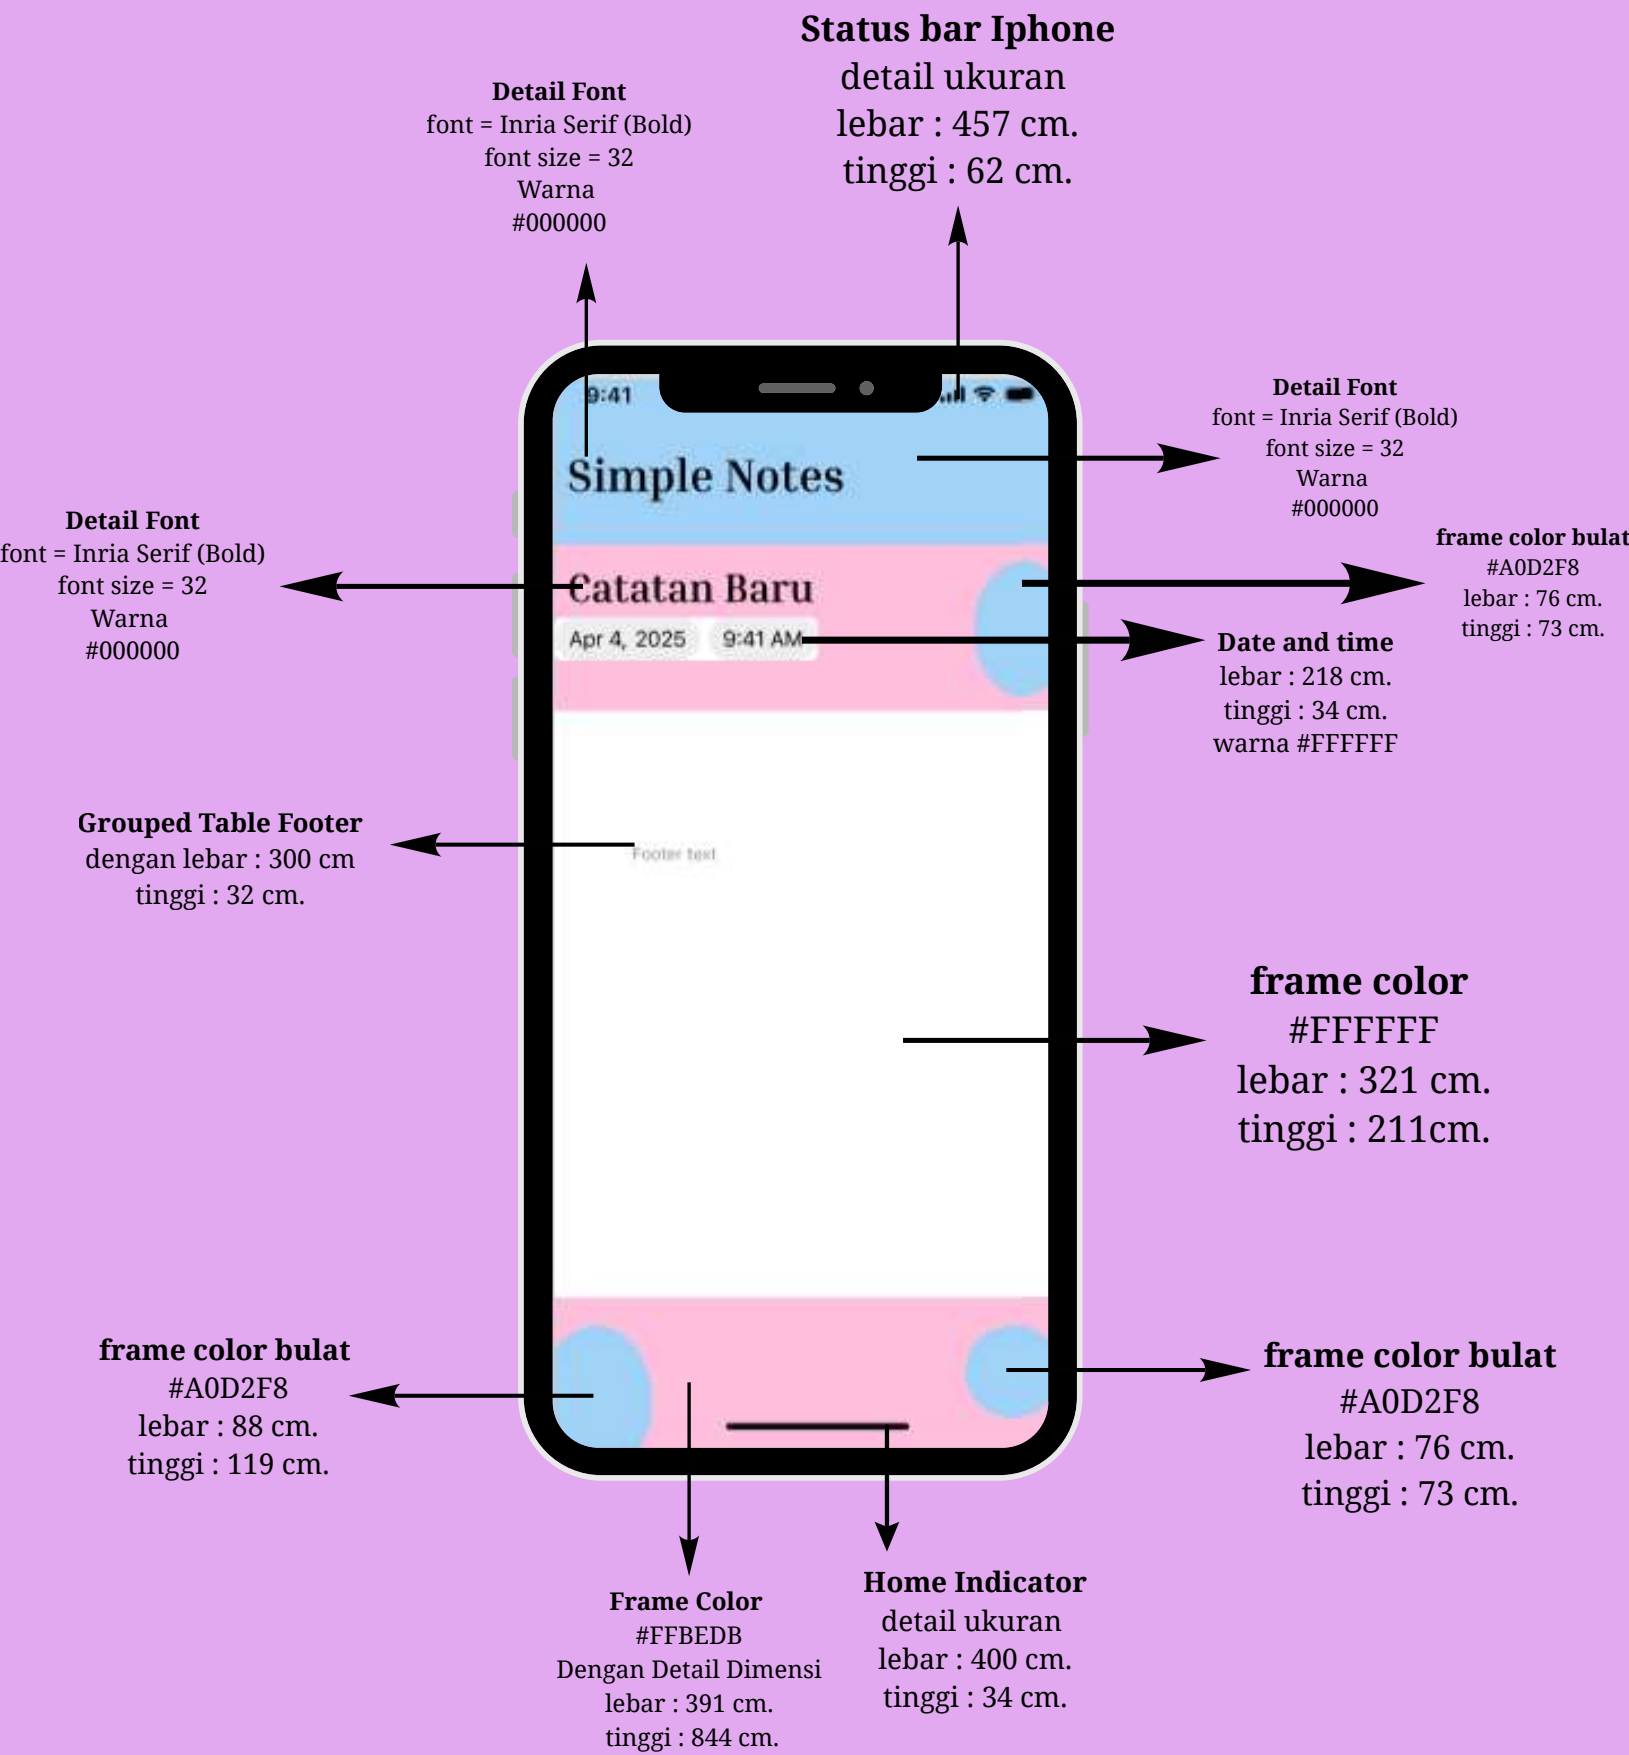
Status bar Iphone
detail ukuran
lebar : 457 cm.
tinggi : 62 cm.

Detail Font
font = Inria Serif (Bold)
font size = 32
Warna
#000000

9:41

Simple Notes

Detail Font
font = Inria Serif (Bold)
font size = 32
Warna
#000000

frame color bulat
#A0D2F8
lebar : 76 cm.
tinggi : 73 cm.

Detail Font
font = Inria Serif (Bold)
font size = 32
Warna
#000000

Catatan Baru

Apr 4, 2025 9:41 AM

Date and time
lebar : 218 cm.
tinggi : 34 cm.
warna #FFFFFF

Grouped Table Footer
dengan lebar : 300 cm
tinggi : 32 cm.

Footer text

frame color
#FFFFFF
lebar : 321 cm.
tinggi : 211cm.

frame color bulat
#A0D2F8
lebar : 88 cm.
tinggi : 119 cm.

frame color bulat
#A0D2F8
lebar : 76 cm.
tinggi : 73 cm.

Frame Color
#FFBEDB
Dengan Detail Dimensi
lebar : 391 cm.
tinggi : 844 cm.

Home Indicator
detail ukuran
lebar : 400 cm.
tinggi : 34 cm.